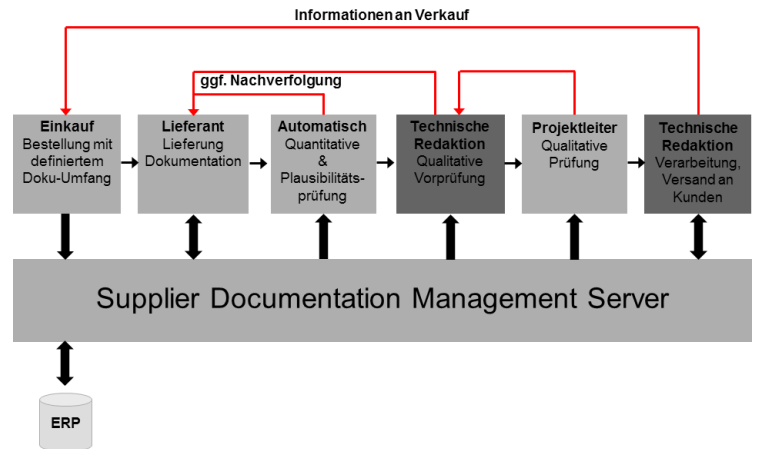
Informationen an Verkauf

ggf. Nachverfolgung

**Einkauf**
Bestellung mit definiertem Doku-Umfang

**Lieferant**
Lieferung Dokumentation

**Automatisch**
Quantitative & Plausibilitäts-prüfung

**Technische Redaktion**
Qualitative Vorprüfung

**Projektleiter**
Qualitative Prüfung

**Technische Redaktion**
Verarbeitung, Versand an Kunden

Supplier Documentation Management Server

ERP